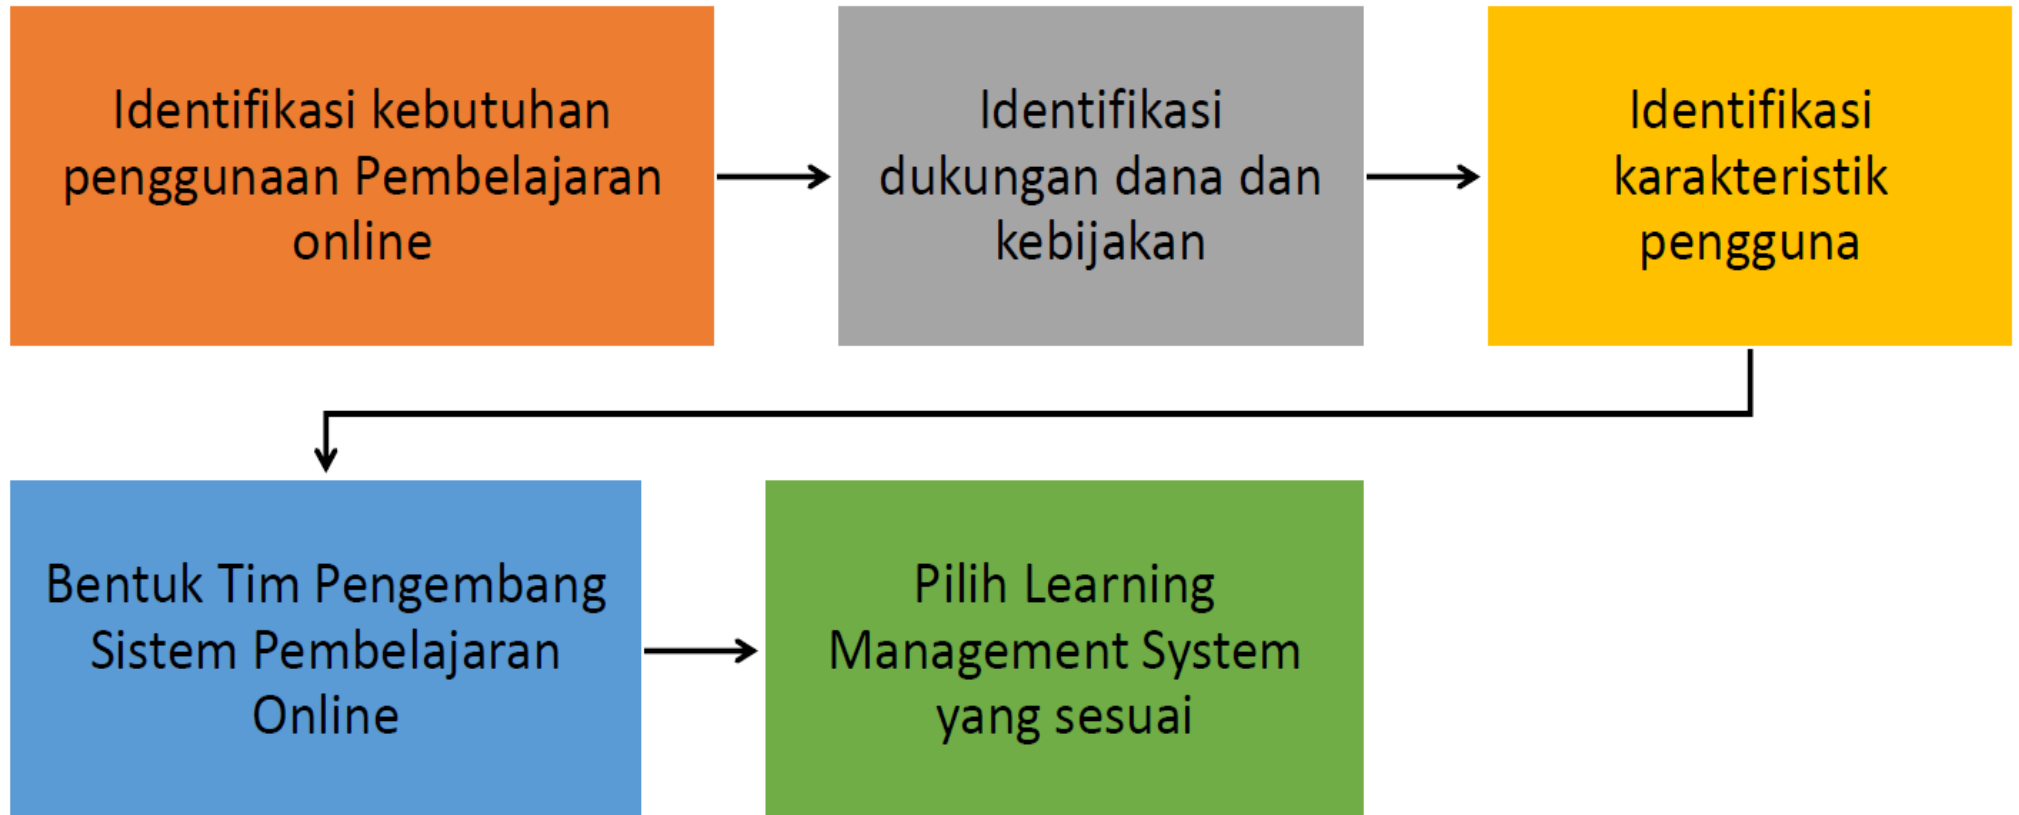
Identifikasi kebutuhan penggunaan Pembelajaran online

Identifikasi dukungan dana dan kebijakan

Identifikasi karakteristik pengguna

Bentuk Tim Pengembang Sistem Pembelajaran Online

Pilih Learning Management System yang sesuai